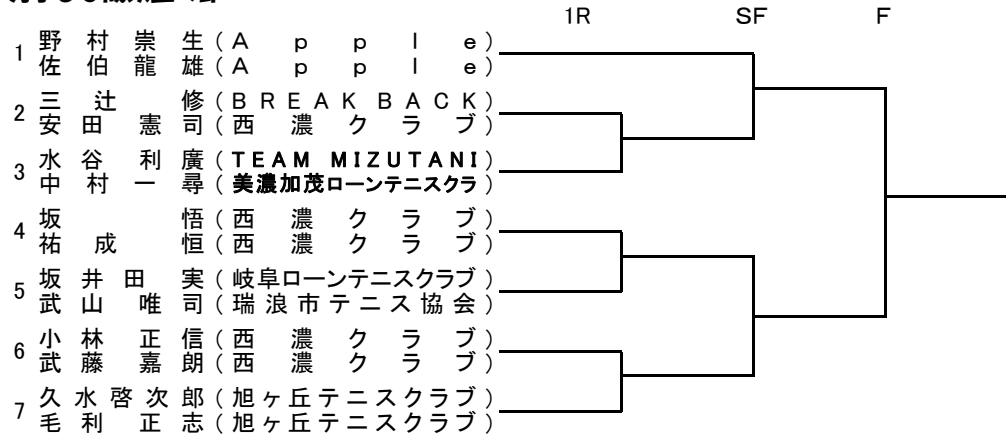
1R SF F

1 野村崇生（Apple）
佐伯龍雄（Apple）
2 三辻修（BREAK BACK）
安田憲司（西濃クラブ）
3 水谷利廣（TEAM MIZUTANI）
中村一尋（美濃加茂ローンテニスクラ）
4 坂悟（西濃クラブ）
祐成恒（西濃クラブ）
5 坂井田実（岐阜ローンテニスクラブ）
武山唯司（瑞浪市テニス協会）
6 小林正信（西濃クラブ）
武藤嘉朗（西濃クラブ）
7 久水啓次郎（旭ヶ丘テニスクラブ）
毛利正志（旭ヶ丘テニスクラブ）